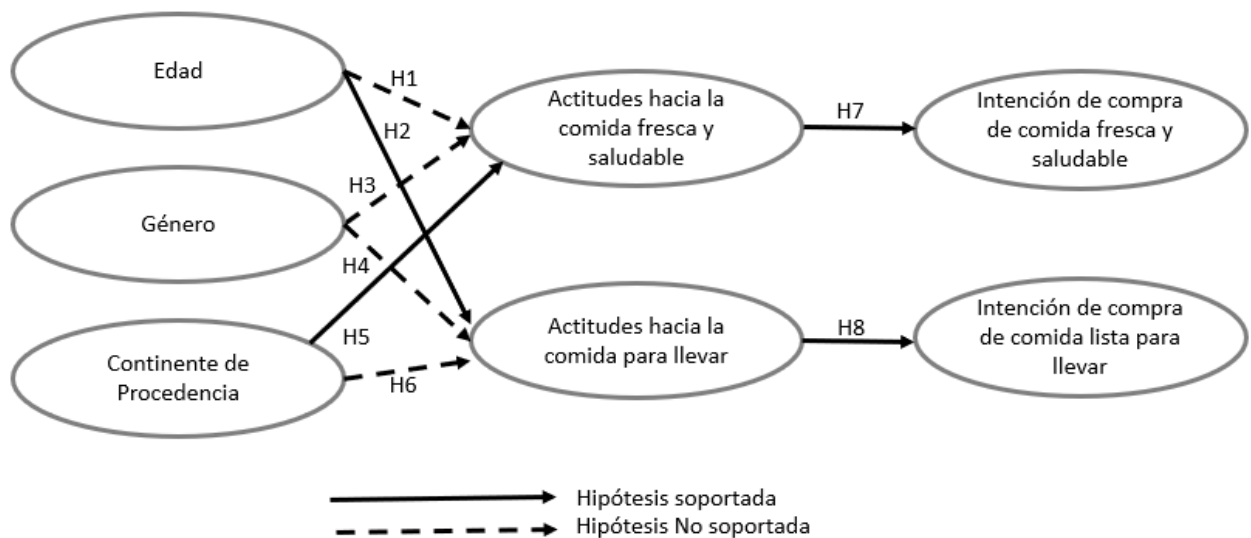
Edad

Género

Continente de Procedencia

H1

H2

H3

H4

H5

H6

Actitudes hacia la comida fresca y saludable

Actitudes hacia la comida para llevar

H7

H8

Intención de compra de comida fresca y saludable

Intención de compra de comida lista para llevar

Hipótesis soportada

Hipótesis No soportada